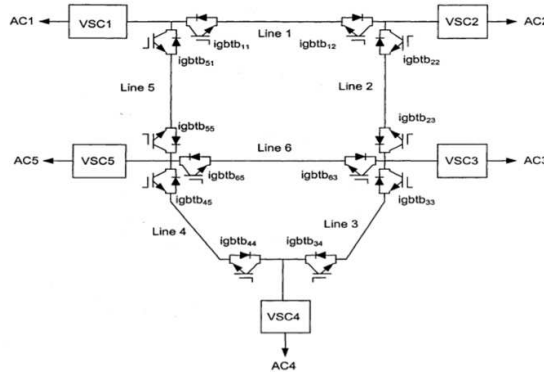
AC1
VSC1
igbtb$_{11}$
Line 1
igbtb$_{12}$
VSC2
AC2
igbtb$_{51}$
igbtb$_{22}$
Line 5
Line 2
igbtb$_{55}$
igbtb$_{23}$
AC5
VSC5
Line 6
VSC3
AC3
igbtb$_{65}$
igbtb$_{63}$
igbtb$_{45}$
igbtb$_{33}$
Line 4
Line 3
igbtb$_{44}$
igbtb$_{34}$
VSC4
AC4